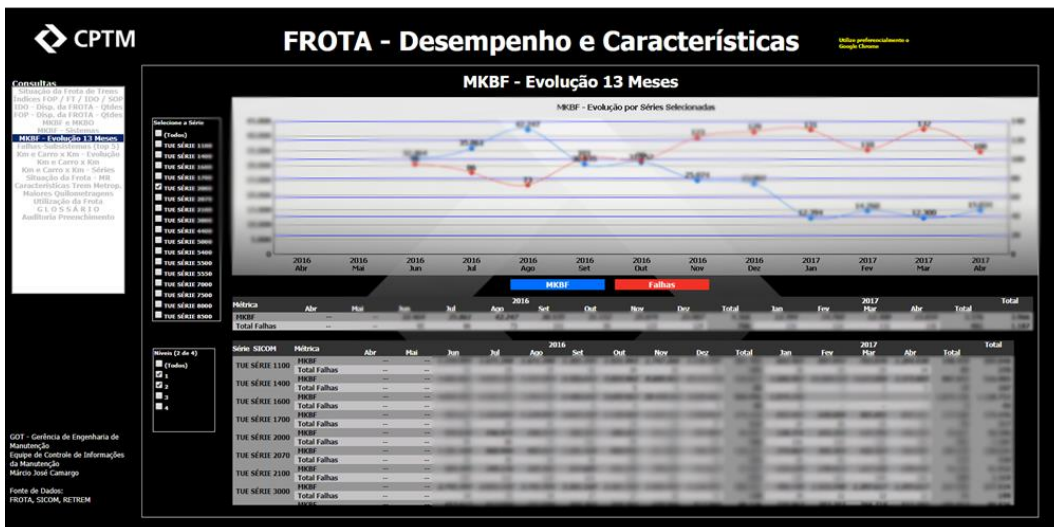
CPTM

FROTA - Desempenho e Características

Utilize preferencialmente o Google Chrome

Consultas
Situação da Frota de Trens
Indices FOP / FT / IDO / SOP
IDO - Disp. da FROTA - Qtdes
FOP - Disp. da FROTA - Qtdes
MKBF x MKBO
MKBF - Sistemas
MKBF - Evolução 13 Meses
Falhas-Subsistemas (top 5)
Km e Carro x Km - Evolução
Km e Carro x Km
Km e Carro x Km - Séries
Situação da Frota - MR
Características Trem Metrop.
Maiores Quilometragens
Utilização da Frota
GLOSSÁRIO
Auditoria Preenchimento

MKBF - Evolução 13 Meses

Selecione a Série
(Todos)
TUE SÉRIE 1100
TUE SÉRIE 1400
TUE SÉRIE 1600
TUE SÉRIE 1700
TUE SÉRIE 2000
TUE SÉRIE 2070
TUE SÉRIE 2100
TUE SÉRIE 3000
TUE SÉRIE 4400
TUE SÉRIE 5000
TUE SÉRIE 5400
TUE SÉRIE 5500
TUE SÉRIE 5550
TUE SÉRIE 7000
TUE SÉRIE 7500
TUE SÉRIE 8000
TUE SÉRIE 8500

MKBF - Evolução por Séries Selecionadas

2016 Abr, 2016 Mai, 2016 Jun, 2016 Jul, 2016 Ago, 2016 Set, 2016 Out, 2016 Nov, 2016 Dez, 2017 Jan, 2017 Fev, 2017 Mar, 2017 Abr

MKBF
Falhas

Métrica | 2016: Abr Mai Jun Jul Ago Set Out Nov Dez Total | 2017: Jan Fev Mar Abr Total | Total
MKBF
Total Falhas

Níveis (2 de 4)
(Todos)
1
2
3
4

| Série SICOM | Métrica | Abr | Mai | Jun | Jul | Ago | Set | Out | Nov | Dez | Total | Jan | Fev | Mar | Abr | Total | Total |
|---|---|---|---|---|---|---|---|---|---|---|---|---|---|---|---|---|---|
| TUE SÉRIE 1100 | MKBF / Total Falhas | | | | | | | | | | | | | | | | |
| TUE SÉRIE 1400 | MKBF / Total Falhas | | | | | | | | | | | | | | | | |
| TUE SÉRIE 1600 | MKBF / Total Falhas | | | | | | | | | | | | | | | | |
| TUE SÉRIE 1700 | MKBF / Total Falhas | | | | | | | | | | | | | | | | |
| TUE SÉRIE 2000 | MKBF / Total Falhas | | | | | | | | | | | | | | | | |
| TUE SÉRIE 2070 | MKBF / Total Falhas | | | | | | | | | | | | | | | | |
| TUE SÉRIE 2100 | MKBF / Total Falhas | | | | | | | | | | | | | | | | |
| TUE SÉRIE 3000 | MKBF / Total Falhas | | | | | | | | | | | | | | | | |

GOT - Gerência de Engenharia de Manutenção
Equipe de Controle de Informações da Manutenção
Márcio José Camargo

Fonte de Dados:
FROTA, SICOM, RETREM